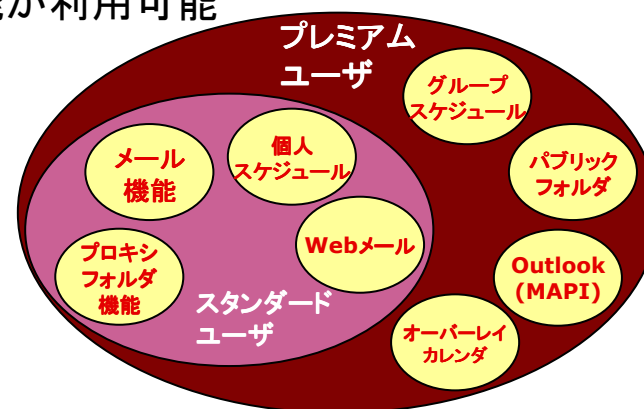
能が利用可能

プレミアム ユーザ

グループ スケジュール

パブリック フォルダ

Outlook (MAPI)

オーバーレイ カレンダ

メール 機能

個人 スケジュール

Webメール

プロキシ フォルダ 機能

スタンダード ユーザ